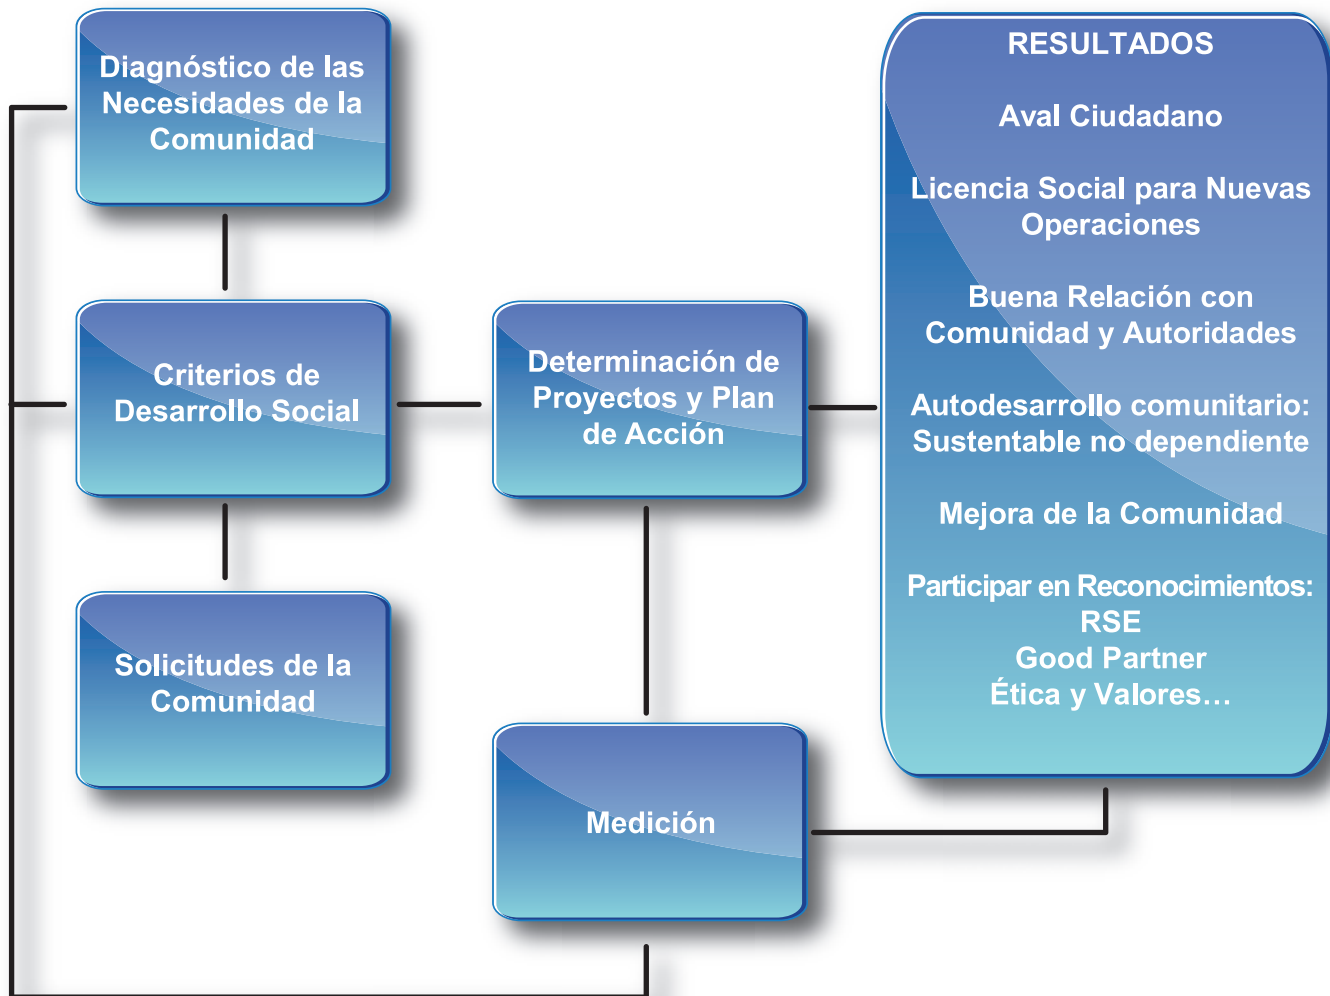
Diagnóstico de las Necesidades de la Comunidad

Criterios de Desarrollo Social

Solicitudes de la Comunidad

Determinación de Proyectos y Plan de Acción

Medición

RESULTADOS

Aval Ciudadano

Licencia Social para Nuevas Operaciones

Buena Relación con Comunidad y Autoridades

Autodesarrollo comunitario: Sustentable no dependiente

Mejora de la Comunidad

Participar en Reconocimientos:
RSE
Good Partner
Ética y Valores…